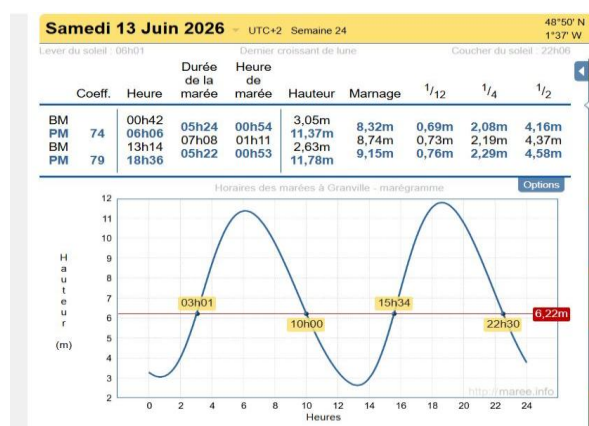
Samedi 13 Juin 2026 UTC+2 Semaine 24 48°50' N 1°37' W

Lever du soleil : 06h01 Dernier croissant de lune Coucher du soleil : 22h06

| | Coeff. | Heure | Durée de la marée | Heure de marée | Hauteur | Marnage | $^1/_{12}$ | $^1/_4$ | $^1/_2$ |
|---|---|---|---|---|---|---|---|---|---|
| BM | | 00h42 | | | 3,05m | | | | |
| PM | 74 | 06h06 | 05h24 | 00h54 | 11,37m | 8,32m | 0,69m | 2,08m | 4,16m |
| BM | | 13h14 | 07h08 | 01h11 | 2,63m | 8,74m | 0,73m | 2,19m | 4,37m |
| PM | 79 | 18h36 | 05h22 | 00h53 | 11,78m | 9,15m | 0,76m | 2,29m | 4,58m |

Horaires des marées à Granville - marégramme

Options

Hauteur (m)

12 11 10 9 8 7 6 5 4 3 2

03h01 10h00 15h34 22h30 6,22m

0 2 4 6 8 10 12 14 16 18 20 22 24

Heures

http://maree.info